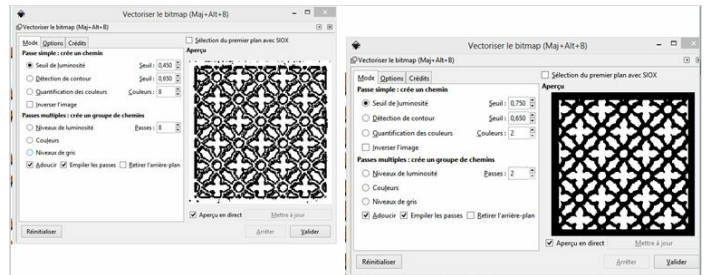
Vectoriser le bitmap (Maj+Alt+B)

Vectoriser le bitmap (Maj+Alt+B)

Mode Options Crédits

Sélection du premier plan avec SIOX

Aperçu

Passe simple : crée un chemin

Seuil de luminosité Seuil : 0,450

Détection de contour Seuil : 0,650

Quantification des couleurs Couleurs : 8

Inverser l'image

Passes multiples : crée un groupe de chemins

Niveaux de luminosité Passes : 8

Couleurs

Niveaux de gris

Adoucir Empiler les passes Retirer l'arrière-plan

Aperçu en direct Mettre à jour

Réinitialiser Arrêter Valider

Vectoriser le bitmap (Maj+Alt+B)

Vectoriser le bitmap (Maj+Alt+B)

Mode Options Crédits

Sélection du premier plan avec SIOX

Aperçu

Passe simple : crée un chemin

Seuil de luminosité Seuil : 0,750

Détection de contour Seuil : 0,650

Quantification des couleurs Couleurs : 2

Inverser l'image

Passes multiples : crée un groupe de chemins

Niveaux de luminosité Passes : 2

Couleurs

Niveaux de gris

Adoucir Empiler les passes Retirer l'arrière-plan

Aperçu en direct Mettre à jour

Réinitialiser Arrêter Valider